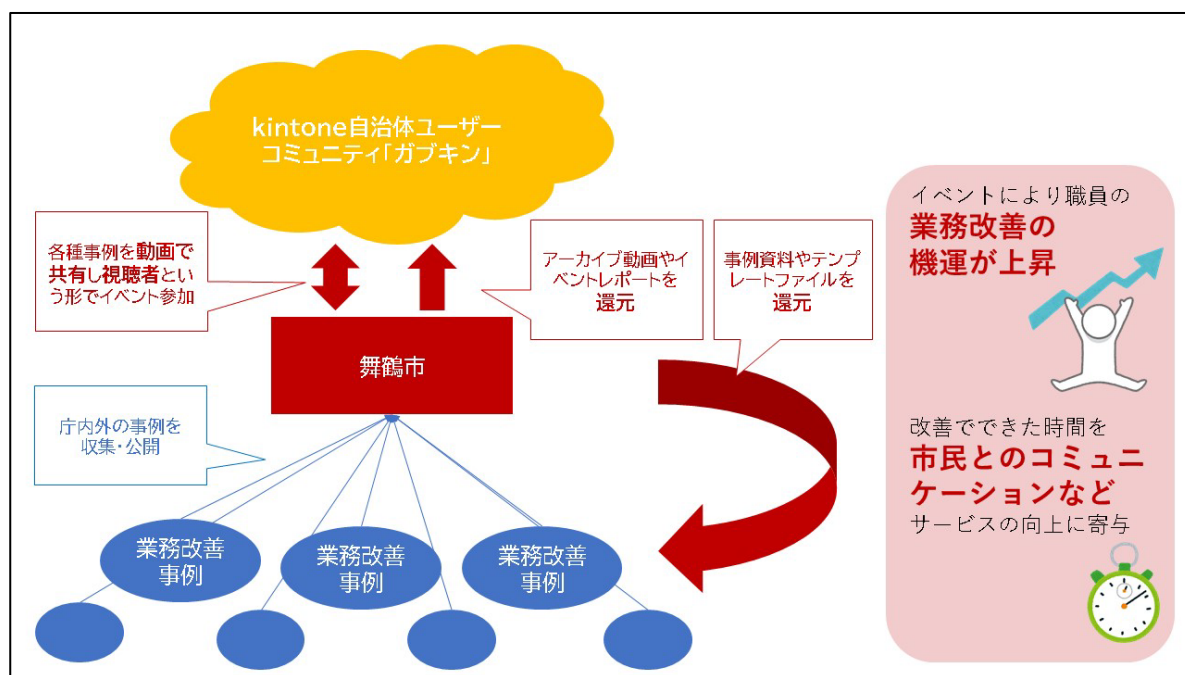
kintone自治体ユーザーコミュニティ「ガブキン」

各種事例を動画で共有し視聴者という形でイベント参加

アーカイブ動画やイベントレポートを還元

事例資料やテンプレートファイルを還元

舞鶴市

庁内外の事例を収集・公開

業務改善事例

業務改善事例

業務改善事例

イベントにより職員の
業務改善の
機運が上昇

改善でできた時間を
市民とのコミュニケーションなど
サービスの向上に寄与